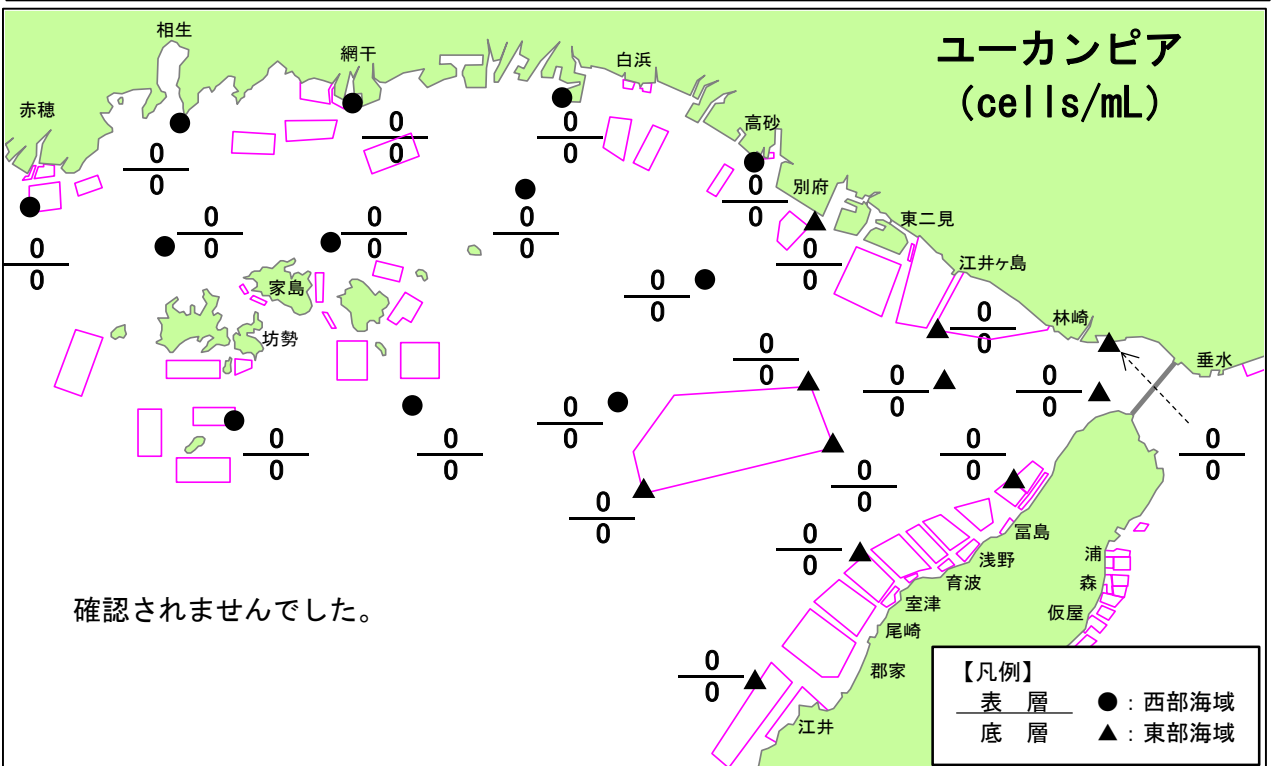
ユーカンピア
(cells/mL)

相生
赤穂
網干
白浜
高砂
別府
東二見
江井ヶ島
林崎
垂水
家島
坊勢
冨島
浅野
育波
室津
尾崎
郡家
江井
浦
森
仮屋

$\frac{0}{0}$ $\frac{0}{0}$ $\frac{0}{0}$ $\frac{0}{0}$ $\frac{0}{0}$ $\frac{0}{0}$ $\frac{0}{0}$ $\frac{0}{0}$ $\frac{0}{0}$ $\frac{0}{0}$ $\frac{0}{0}$ $\frac{0}{0}$ $\frac{0}{0}$ $\frac{0}{0}$ $\frac{0}{0}$ $\frac{0}{0}$ $\frac{0}{0}$ $\frac{0}{0}$ $\frac{0}{0}$ $\frac{0}{0}$ $\frac{0}{0}$ $\frac{0}{0}$ $\frac{0}{0}$ $\frac{0}{0}$ $\frac{0}{0}$

確認されませんでした。

【凡例】
$\frac{表層}{底層}$
●:西部海域
▲:東部海域